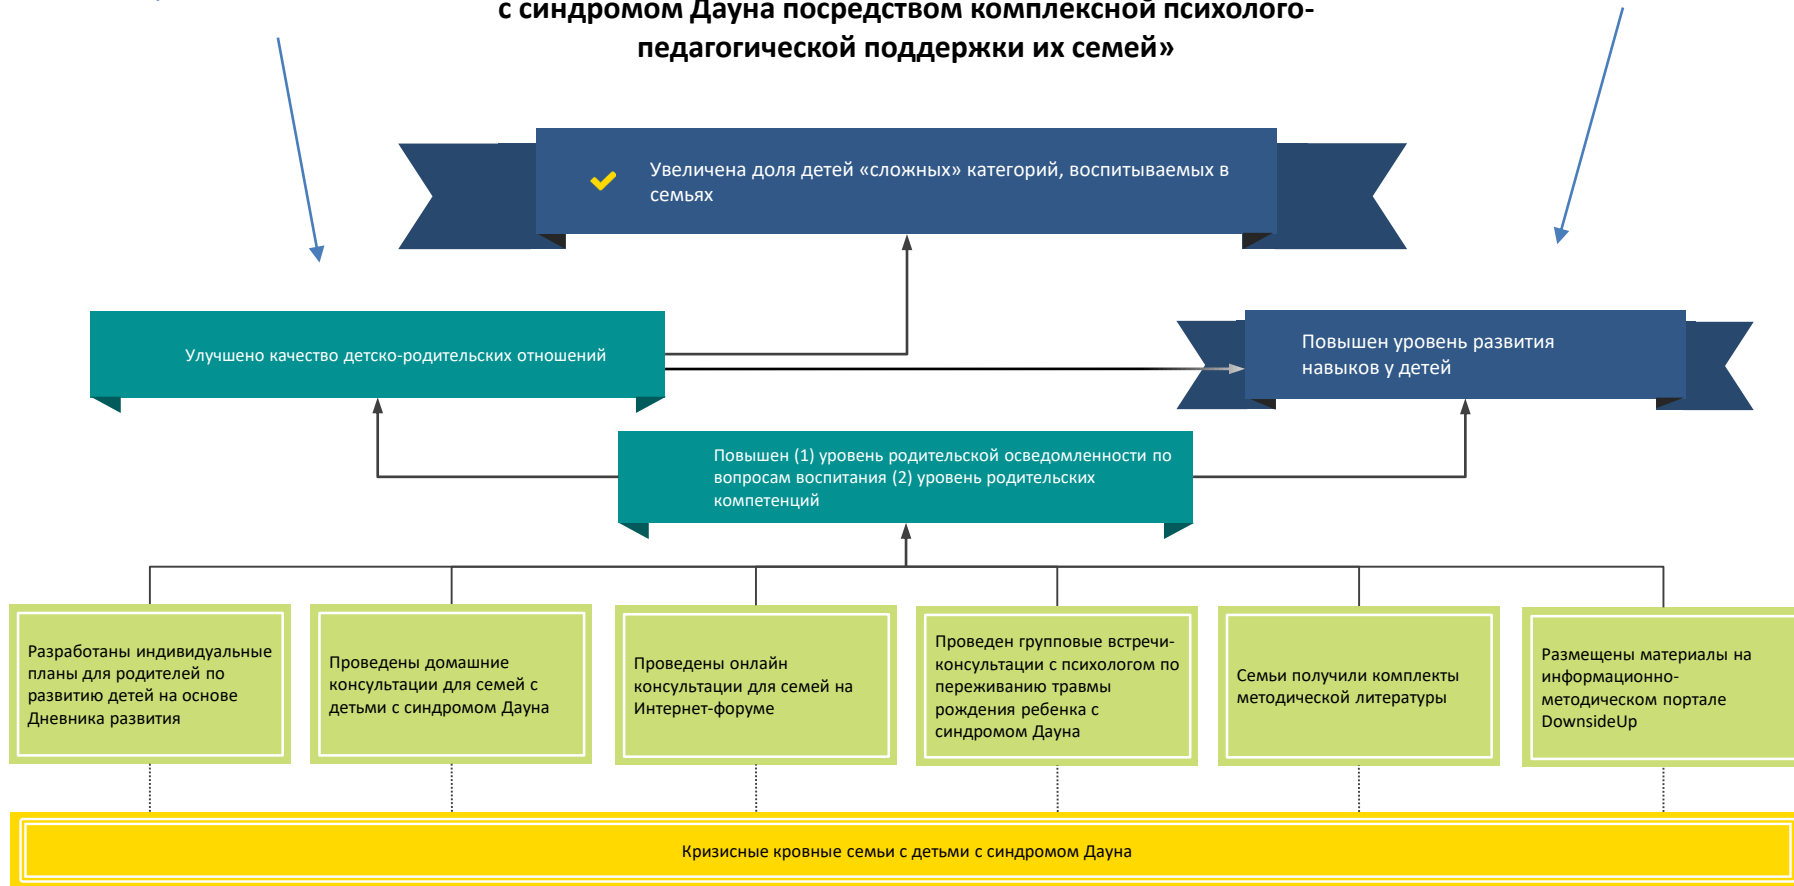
с синдромом Дауна посредством комплексной психолого-педагогической поддержки их семей»

Увеличена доля детей «сложных» категорий, воспитываемых в семьях

Улучшено качество детско-родительских отношений

Повышен уровень развития навыков у детей

Повышен (1) уровень родительской осведомленности по вопросам воспитания (2) уровень родительских компетенций

Разработаны индивидуальные планы для родителей по развитию детей на основе Дневника развития

Проведены домашние консультации для семей с детьми с синдромом Дауна

Проведены онлайн консультации для семей на Интернет-форуме

Проведен групповые встречи-консультации с психологом по переживанию травмы рождения ребенка с синдромом Дауна

Семьи получили комплекты методической литературы

Размещены материалы на информационно-методическом портале DownsideUp

Кризисные кровные семьи с детьми с синдромом Дауна